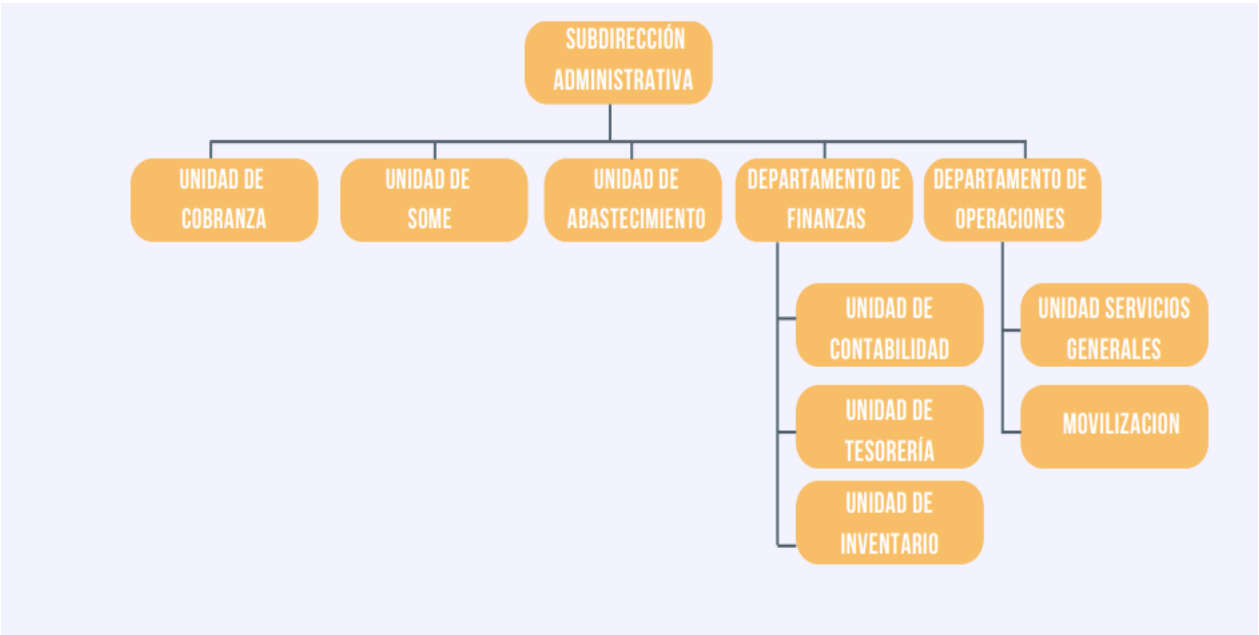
SUBDIRECCIÓN ADMINISTRATIVA

UNIDAD DE COBRANZA

UNIDAD DE SOME

UNIDAD DE ABASTECIMIENTO

DEPARTAMENTO DE FINANZAS

DEPARTAMENTO DE OPERACIONES

UNIDAD DE CONTABILIDAD

UNIDAD DE TESORERÍA

UNIDAD DE INVENTARIO

UNIDAD SERVICIOS GENERALES

MOVILIZACION